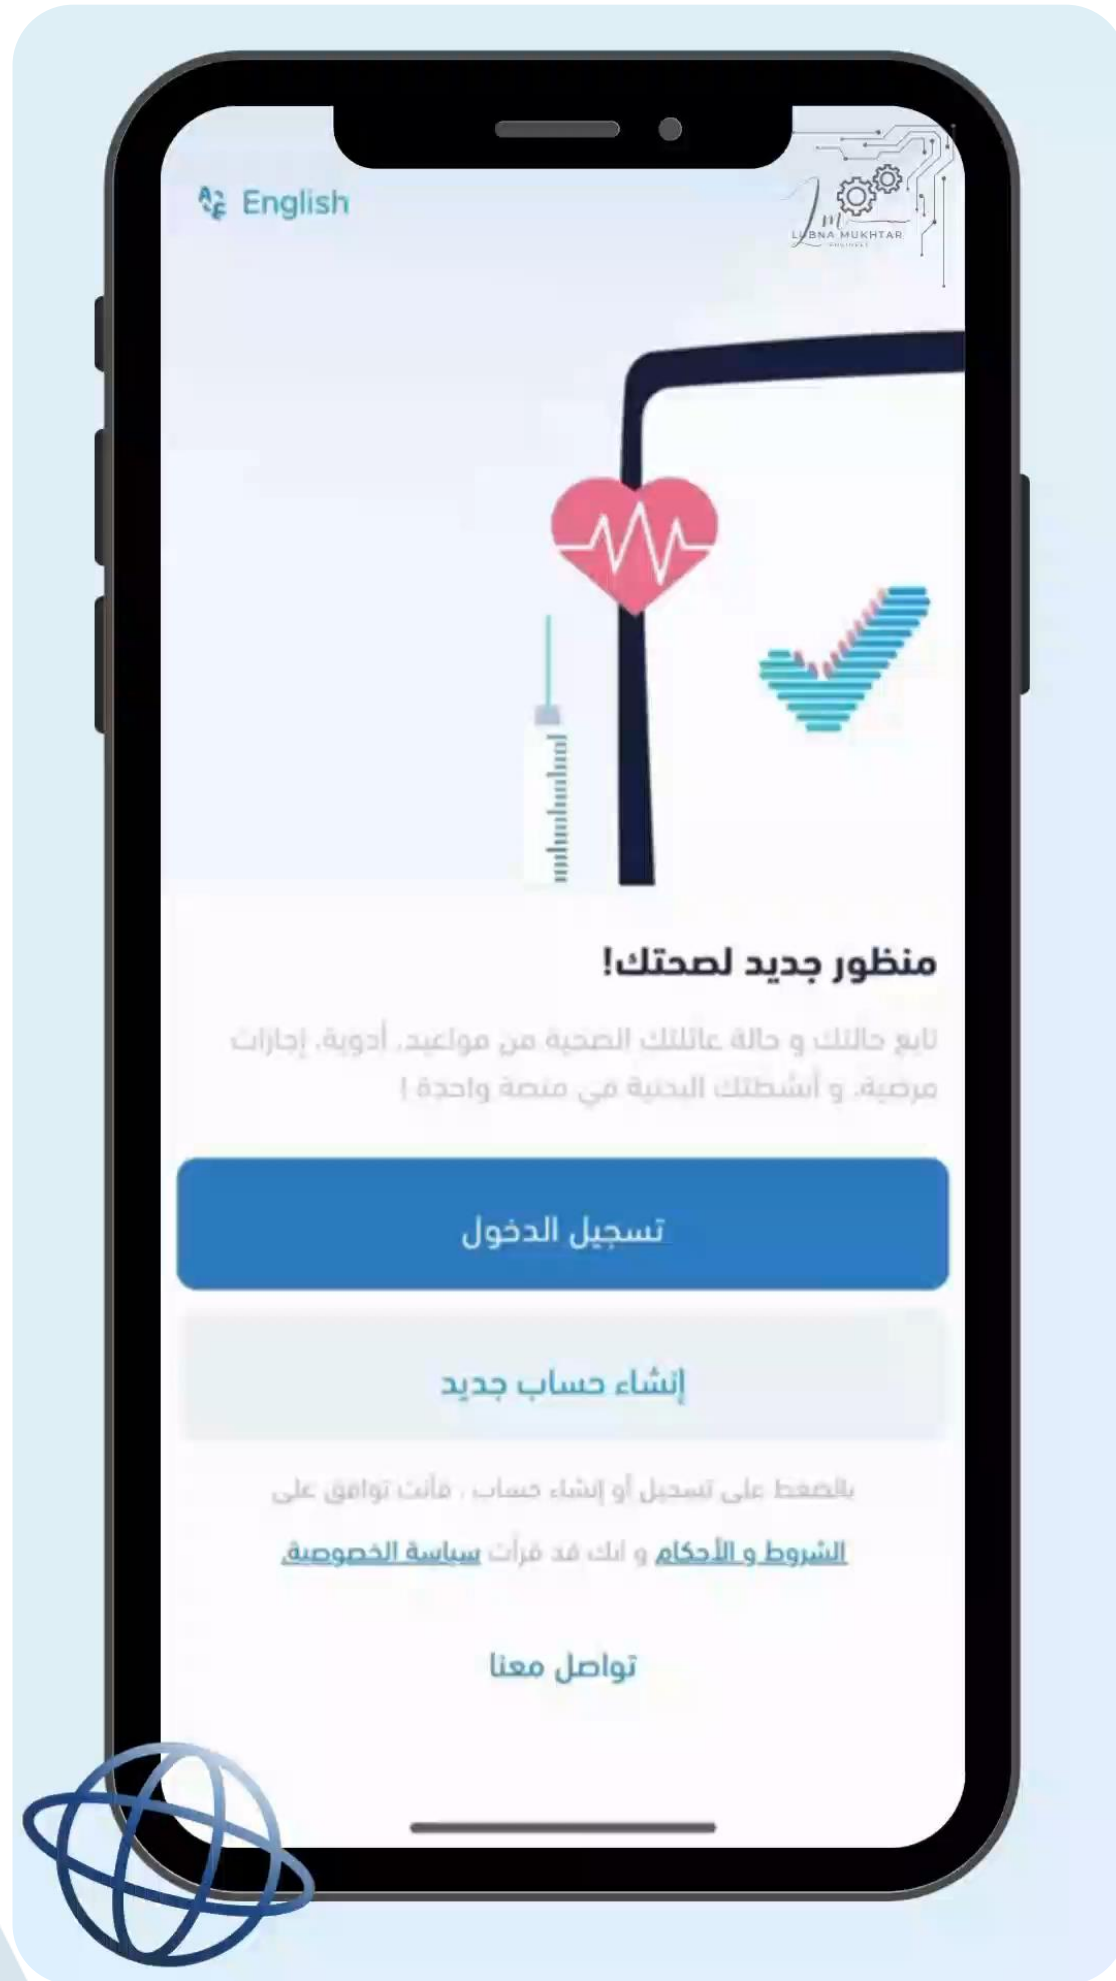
English

LUBNA MUKHTAR

منظور جديد لصحتك!

تابع حالتك و حالة عائلتك الصحية من مواعيد، أدوية، إجازات مرضية، و أنشطتك البدنية في منصة واحدة !

تسجيل الدخول

إنشاء حساب جديد

بالضغط على تسجيل أو إنشاء حساب ، فأنت توافق على

الشروط و الأحكام و انك قد قرأت سياسة الخصوصية

تواصل معنا